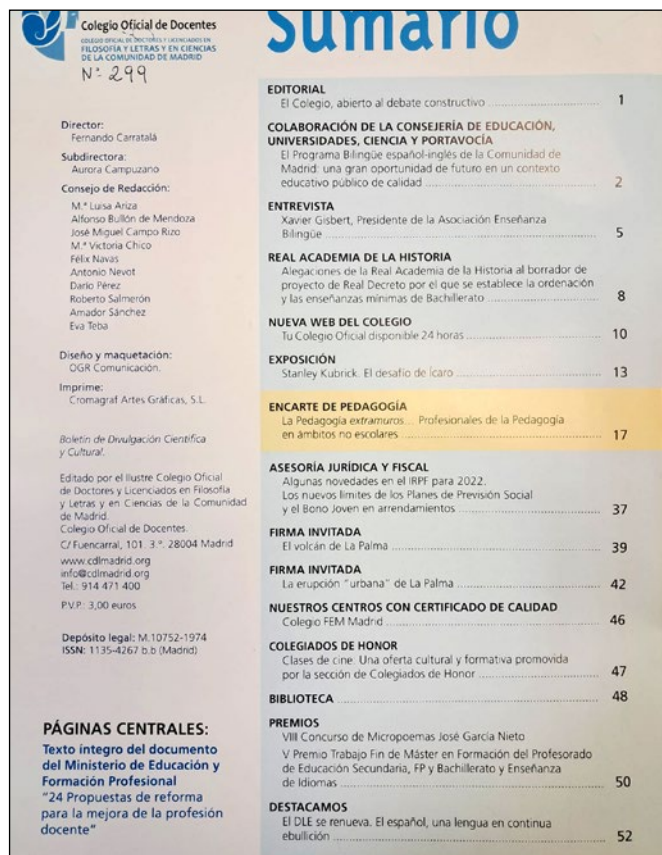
Colegio Oficial de Docentes
COLEGIO OFICIAL DE DOCTORES Y LICENCIADOS EN FILOSOFÍA Y LETRAS Y EN CIENCIAS DE LA COMUNIDAD DE MADRID
N: 299

Director:
Fernando Carratalá

Subdirectora:
Aurora Campuzano

Consejo de Redacción:
M.ª Luisa Ariza
Alfonso Bullón de Mendoza
José Miguel Campo Rizo
M.ª Victoria Chico
Félix Navas
Antonio Nevot
Darío Pérez
Roberto Salmerón
Amador Sánchez
Eva Teba

Diseño y maquetación:
OGR Comunicación.

Imprime:
Cromagraf Artes Gráficas, S.L.

Boletín de Divulgación Científica y Cultural.

Editado por el Ilustre Colegio Oficial de Doctores y Licenciados en Filosofía y Letras y en Ciencias de la Comunidad de Madrid.
Colegio Oficial de Docentes.
C/ Fuencarral, 101. 3.º. 28004 Madrid
www.cdlmadrid.org
info@cdlmadrid.org
Tel.: 914 471 400

P.V.P.: 3,00 euros

Depósito legal: M.10752-1974
ISSN: 1135-4267 b.b (Madrid)

PÁGINAS CENTRALES:
Texto íntegro del documento del Ministerio de Educación y Formación Profesional
"24 Propuestas de reforma para la mejora de la profesión docente"

Sumario

EDITORIAL
El Colegio, abierto al debate constructivo ........ 1

COLABORACIÓN DE LA CONSEJERÍA DE EDUCACIÓN, UNIVERSIDADES, CIENCIA Y PORTAVOCÍA
El Programa Bilingüe español-inglés de la Comunidad de Madrid: una gran oportunidad de futuro en un contexto educativo público de calidad ........ 2

ENTREVISTA
Xavier Gisbert, Presidente de la Asociación Enseñanza Bilingüe ........ 5

REAL ACADEMIA DE LA HISTORIA
Alegaciones de la Real Academia de la Historia al borrador de proyecto de Real Decreto por el que se establece la ordenación y las enseñanzas mínimas de Bachillerato ........ 8

NUEVA WEB DEL COLEGIO
Tu Colegio Oficial disponible 24 horas ........ 10

EXPOSICIÓN
Stanley Kubrick. El desafío de Ícaro ........ 13

ENCARTE DE PEDAGOGÍA
La Pedagogía extramuros... Profesionales de la Pedagogía en ámbitos no escolares ........ 17

ASESORÍA JURÍDICA Y FISCAL
Algunas novedades en el IRPF para 2022.
Los nuevos límites de los Planes de Previsión Social y el Bono Joven en arrendamientos ........ 37

FIRMA INVITADA
El volcán de La Palma ........ 39

FIRMA INVITADA
La erupción "urbana" de La Palma ........ 42

NUESTROS CENTROS CON CERTIFICADO DE CALIDAD
Colegio FEM Madrid ........ 46

COLEGIADOS DE HONOR
Clases de cine: Una oferta cultural y formativa promovida por la sección de Colegiados de Honor ........ 47

BIBLIOTECA ........ 48

PREMIOS
VIII Concurso de Micropoemas José García Nieto
V Premio Trabajo Fin de Máster en Formación del Profesorado de Educación Secundaria, FP y Bachillerato y Enseñanza de Idiomas ........ 50

DESTACAMOS
El DLE se renueva. El español, una lengua en continua ebullición ........ 52